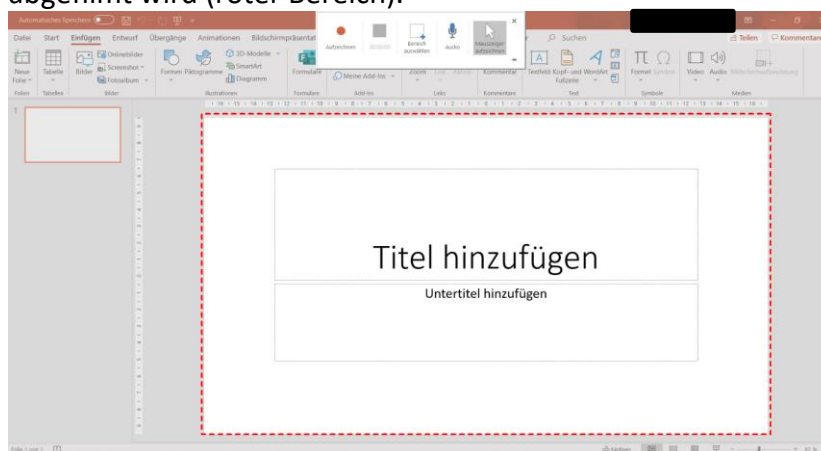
abgefilmt wird (roter Bereich).

Automatisches Speichern

Datei Start Einfügen Entwurf Übergänge Animationen Bildschirmpräsentat

Aufzeichnen Beenden Bereich auswählen Audio Mauszeiger aufzeichnen

Suchen

Teilen Kommentare

Neue Folie Tabelle Bilder Onlinebilder Screenshot Fotoalbum Formen Piktogramme 3D-Modelle SmartArt Diagramm Formulare Meine Add-ins Zoom Link Aktion Kommentar Textfeld Kopf- und Fußzeile WordArt Formel Symbol Video Audio Bildschirmaufzeichnung

Folien Tabellen Bilder Illustrationen Formulare Add-ins Links Kommentare Text Symbole Medien

1

Titel hinzufügen

Untertitel hinzufügen

Folie 1 von 1

Notizen